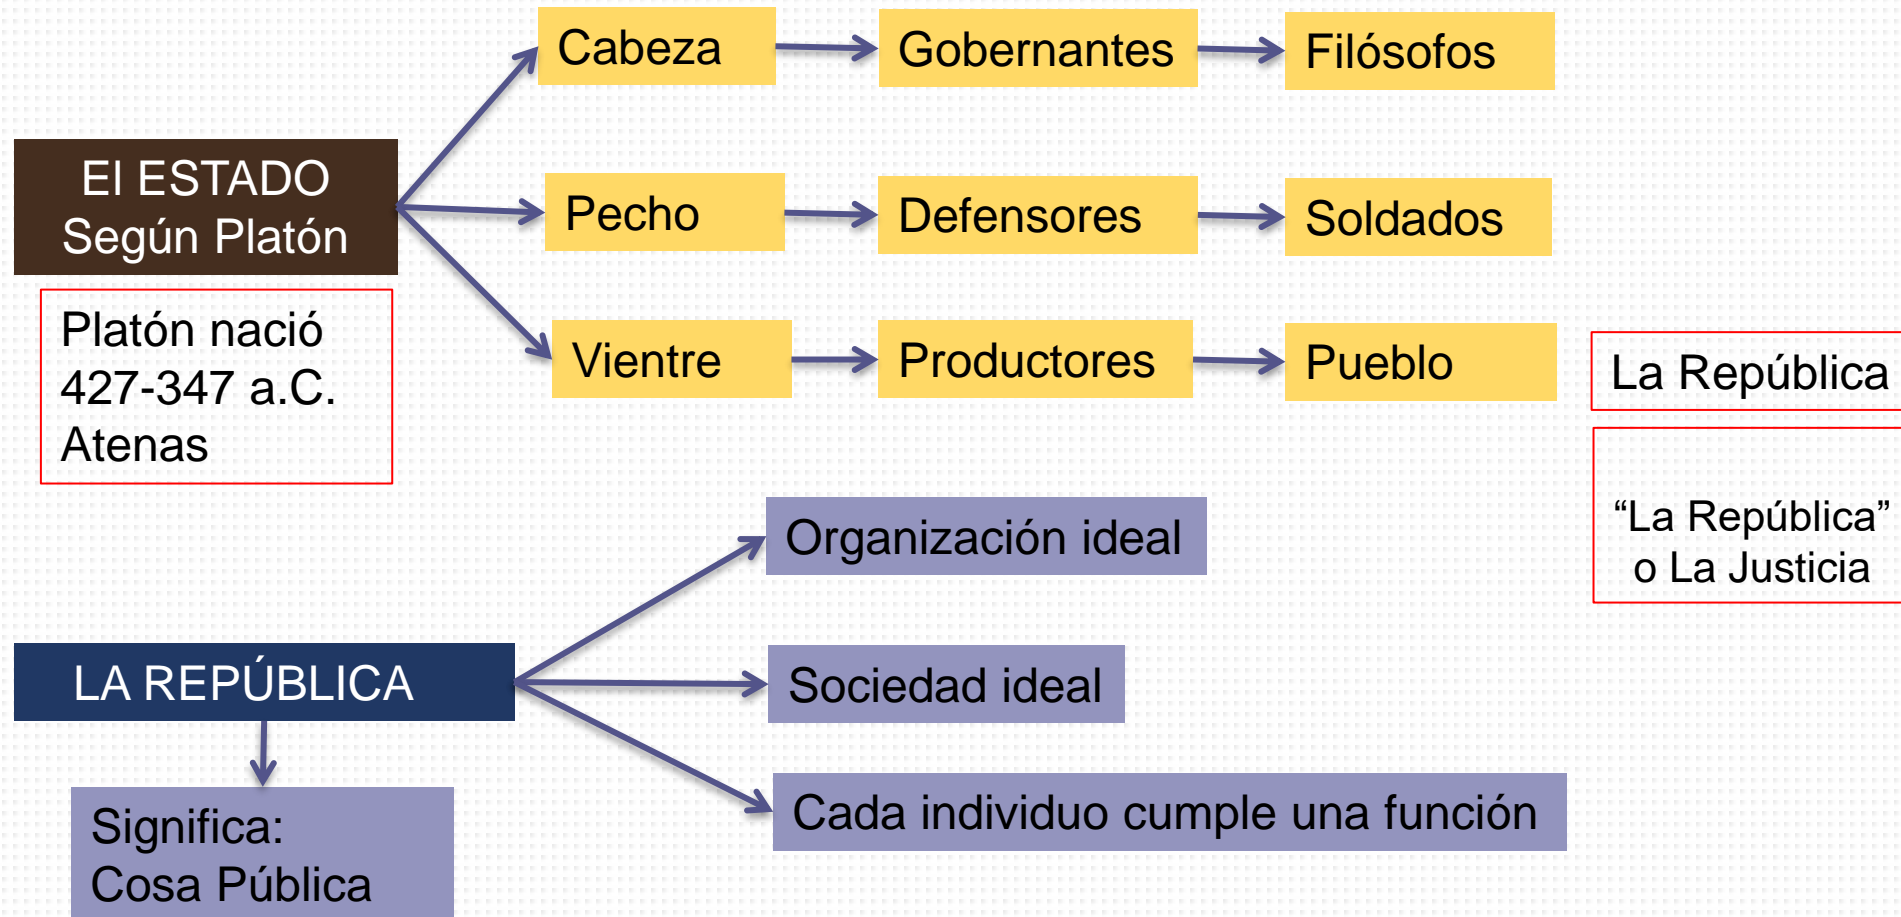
El ESTADO Según Platón

Platón nació 427-347 a.C. Atenas

Cabeza → Gobernantes → Filósofos

Pecho → Defensores → Soldados

Vientre → Productores → Pueblo

La República

“La República” o La Justicia

LA REPÚBLICA

Organización ideal

Sociedad ideal

Cada individuo cumple una función

Significa: Cosa Pública